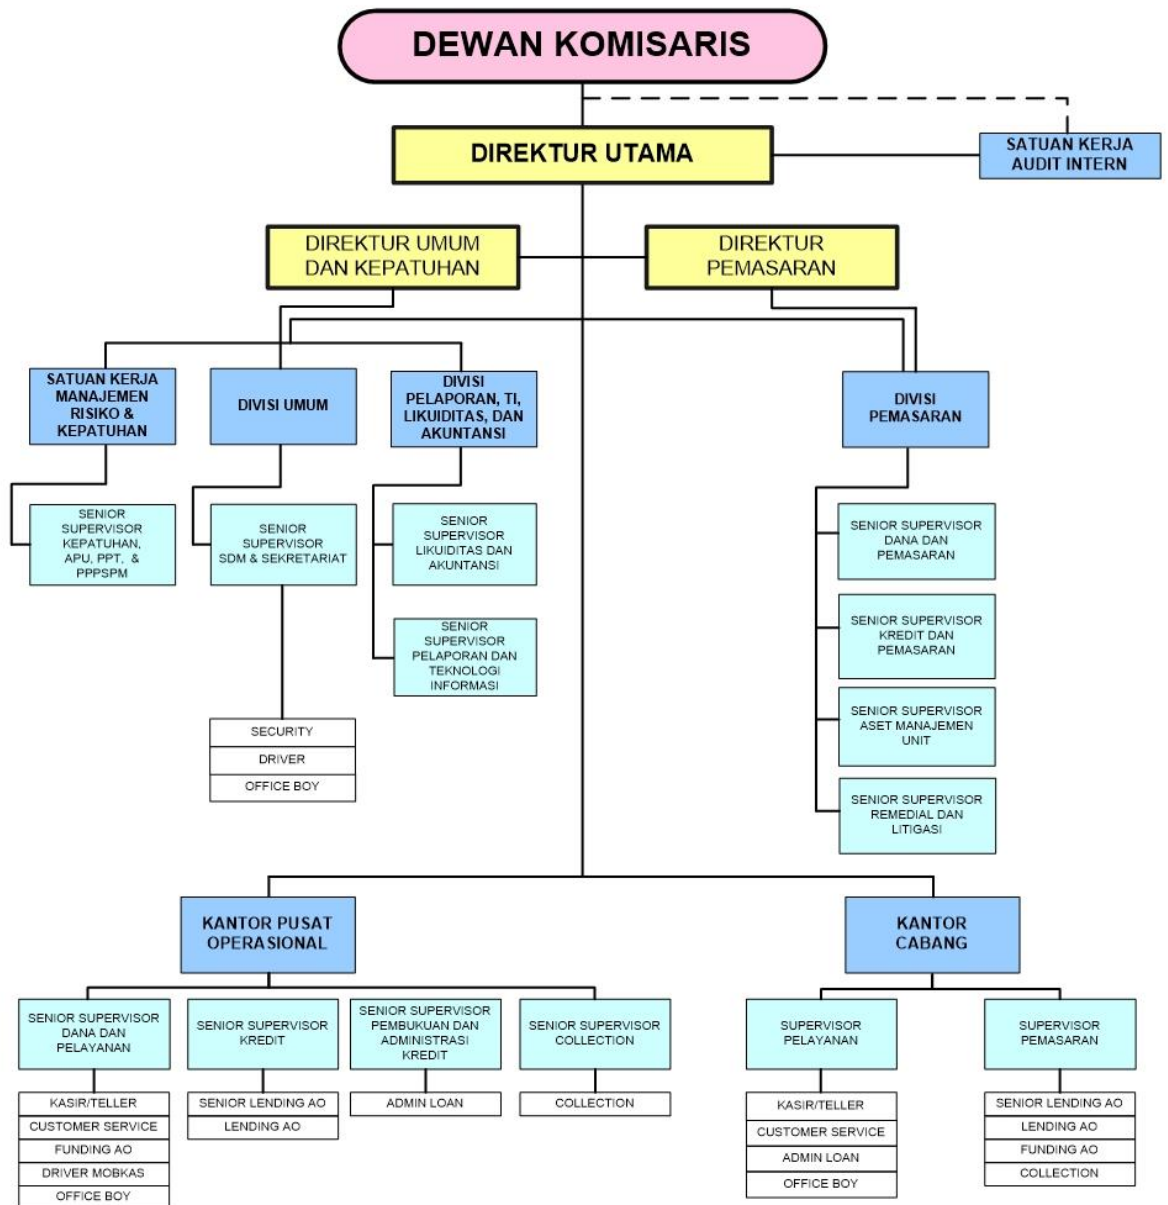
DEWAN KOMISARIS

DIREKTUR UTAMA

SATUAN KERJA AUDIT INTERN

DIREKTUR UMUM DAN KEPATUHAN

DIREKTUR PEMASARAN

SATUAN KERJA MANAJEMEN RISIKO & KEPATUHAN

SENIOR SUPERVISOR KEPATUHAN, APU, PPT, & PPPSPM

DIVISI UMUM

SENIOR SUPERVISOR SDM & SEKRETARIAT

SECURITY

DRIVER

OFFICE BOY

DIVISI PELAPORAN, TI, LIKUIDITAS, DAN AKUNTANSI

SENIOR SUPERVISOR LIKUIDITAS DAN AKUNTANSI

SENIOR SUPERVISOR PELAPORAN DAN TEKNOLOGI INFORMASI

DIVISI PEMASARAN

SENIOR SUPERVISOR DANA DAN PEMASARAN

SENIOR SUPERVISOR KREDIT DAN PEMASARAN

SENIOR SUPERVISOR ASET MANAJEMEN UNIT

SENIOR SUPERVISOR REMEDIAL DAN LITIGASI

KANTOR PUSAT OPERASIONAL

SENIOR SUPERVISOR DANA DAN PELAYANAN

KASIR/TELLER

CUSTOMER SERVICE

FUNDING AO

DRIVER MOBKAS

OFFICE BOY

SENIOR SUPERVISOR KREDIT

SENIOR LENDING AO

LENDING AO

SENIOR SUPERVISOR PEMBUKUAN DAN ADMINISTRASI KREDIT

ADMIN LOAN

SENIOR SUPERVISOR COLLECTION

COLLECTION

KANTOR CABANG

SUPERVISOR PELAYANAN

KASIR/TELLER

CUSTOMER SERVICE

ADMIN LOAN

OFFICE BOY

SUPERVISOR PEMASARAN

SENIOR LENDING AO

LENDING AO

FUNDING AO

COLLECTION